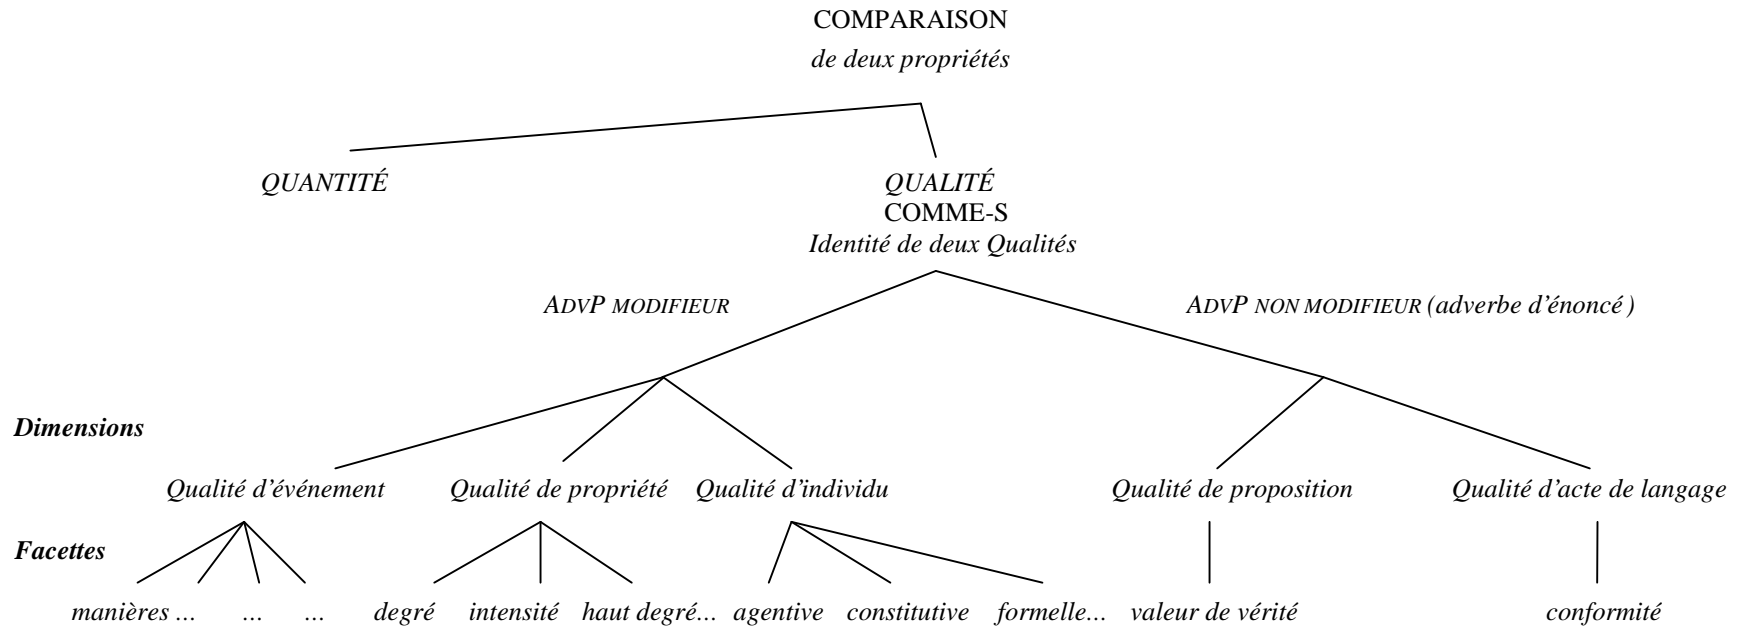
COMPARAISON
*de deux propriétés*

*QUANTITÉ*

*QUALITÉ*
COMME-S
*Identité de deux Qualités*

*AdvP MODIFIEUR*

*AdvP NON MODIFIEUR (adverbe d'énoncé )*

***Dimensions***

*Qualité d'événement* *Qualité de propriété* *Qualité d'individu* *Qualité de proposition* *Qualité d'acte de langage*

***Facettes***

*manières …* *…* *…* *degré* *intensité* *haut degré…* *agentive* *constitutive* *formelle…* *valeur de vérité* *conformité*